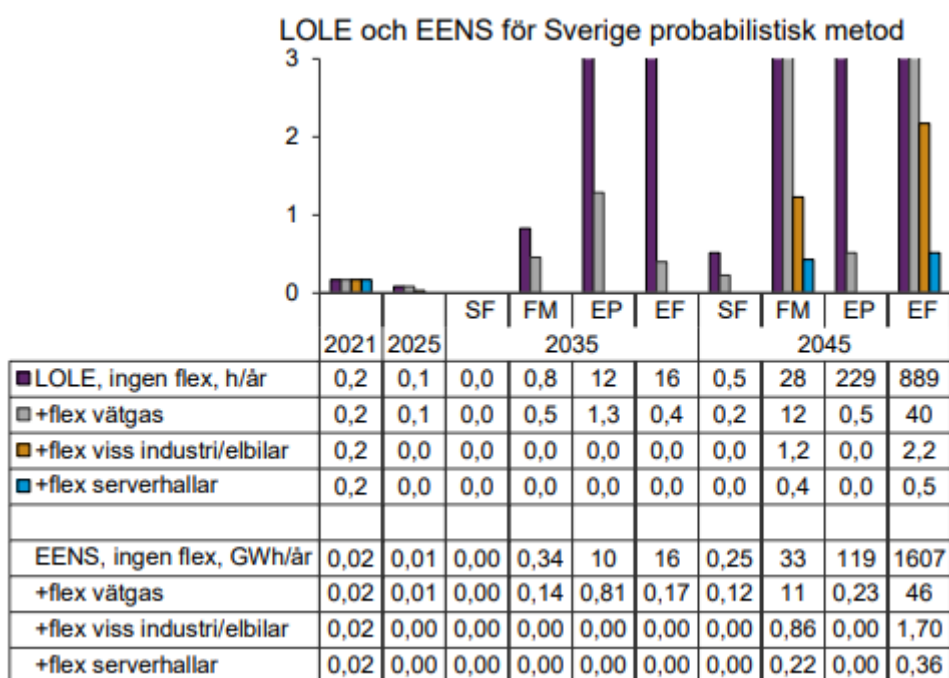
LOLE och EENS för Sverige probabilistisk metod

3
2
1
0

| | | | SF | FM | EP | EF | SF | FM | EP | EF |
|---|---|---|---|---|---|---|---|---|---|---|
| | 2021 | 2025 | 2035 | | | | 2045 | | | |
| LOLE, ingen flex, h/år | 0,2 | 0,1 | 0,0 | 0,8 | 12 | 16 | 0,5 | 28 | 229 | 889 |
| +flex vätgas | 0,2 | 0,1 | 0,0 | 0,5 | 1,3 | 0,4 | 0,2 | 12 | 0,5 | 40 |
| +flex viss industri/elbilar | 0,2 | 0,0 | 0,0 | 0,0 | 0,0 | 0,0 | 0,0 | 1,2 | 0,0 | 2,2 |
| +flex serverhallar | 0,2 | 0,0 | 0,0 | 0,0 | 0,0 | 0,0 | 0,0 | 0,4 | 0,0 | 0,5 |
| | | | | | | | | | | |
| EENS, ingen flex, GWh/år | 0,02 | 0,01 | 0,00 | 0,34 | 10 | 16 | 0,25 | 33 | 119 | 1607 |
| +flex vätgas | 0,02 | 0,01 | 0,00 | 0,14 | 0,81 | 0,17 | 0,12 | 11 | 0,23 | 46 |
| +flex viss industri/elbilar | 0,02 | 0,00 | 0,00 | 0,00 | 0,00 | 0,00 | 0,00 | 0,86 | 0,00 | 1,70 |
| +flex serverhallar | 0,02 | 0,00 | 0,00 | 0,00 | 0,00 | 0,00 | 0,00 | 0,22 | 0,00 | 0,36 |